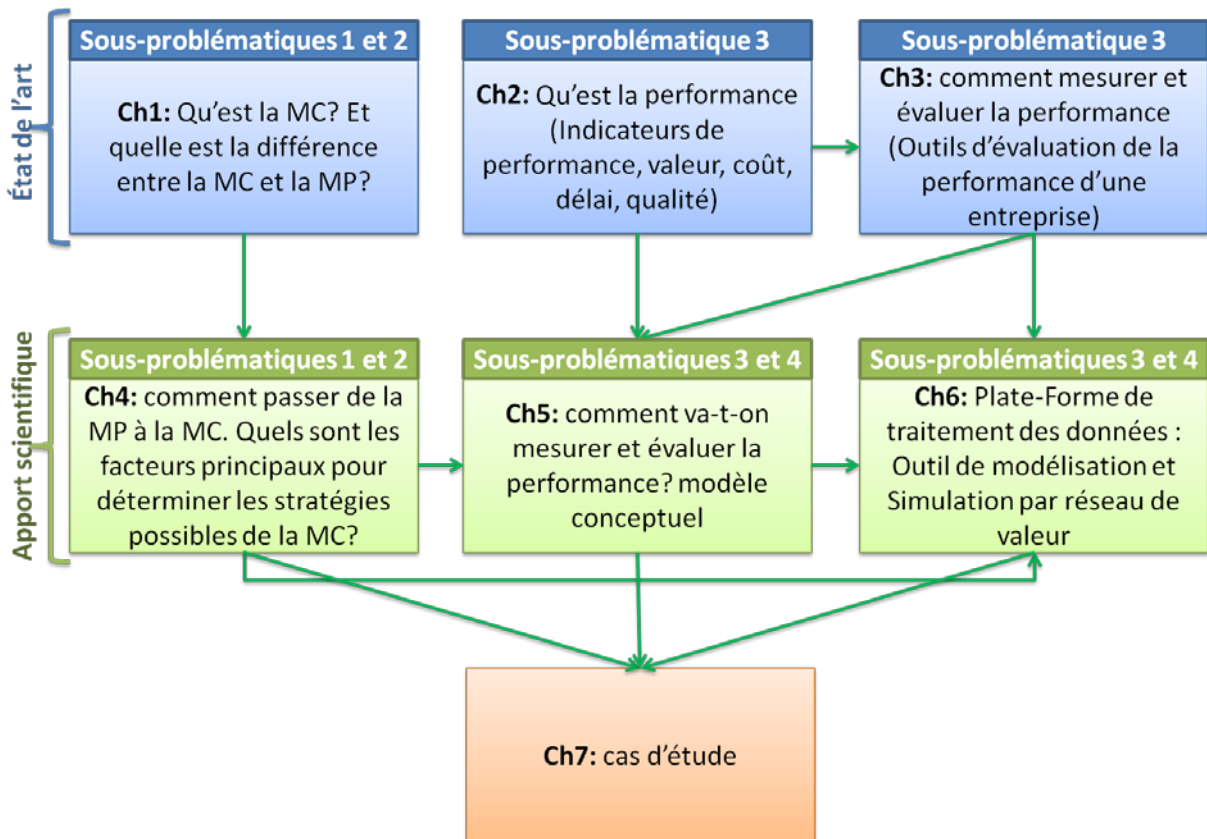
État de l'art

Sous-problématiques 1 et 2

Ch1: Qu'est la MC? Et quelle est la différence entre la MC et la MP?

Sous-problématique 3

Ch2: Qu'est la performance (Indicateurs de performance, valeur, coût, délai, qualité)

Sous-problématique 3

Ch3: comment mesurer et évaluer la performance (Outils d'évaluation de la performance d'une entreprise)

Apport scientifique

Sous-problématiques 1 et 2

Ch4: comment passer de la MP à la MC. Quels sont les facteurs principaux pour déterminer les stratégies possibles de la MC?

Sous-problématiques 3 et 4

Ch5: comment va-t-on mesurer et évaluer la performance? modèle conceptuel

Sous-problématiques 3 et 4

Ch6: Plate-Forme de traitement des données : Outil de modélisation et Simulation par réseau de valeur

Ch7: cas d'étude